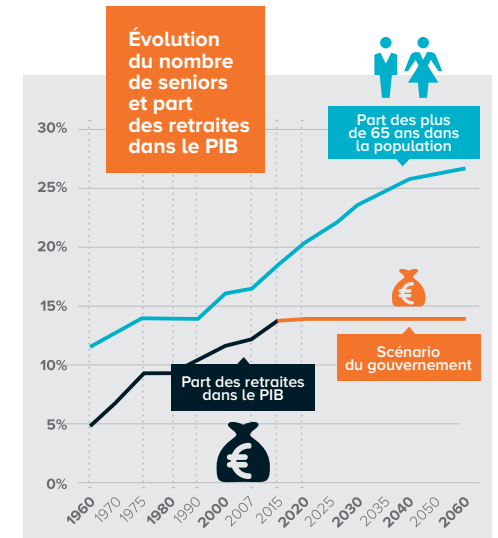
Évolution du nombre de seniors et part des retraites dans le PIB

Part des plus de 65 ans dans la population

Scénario du gouvernement

Part des retraites dans le PIB

30%
25%
20%
15%
10%
5%
0%

€
€

1960 1970 1975 1980 1990 2000 2007 2015 2020 2025 2030 2035 2040 2050 2060